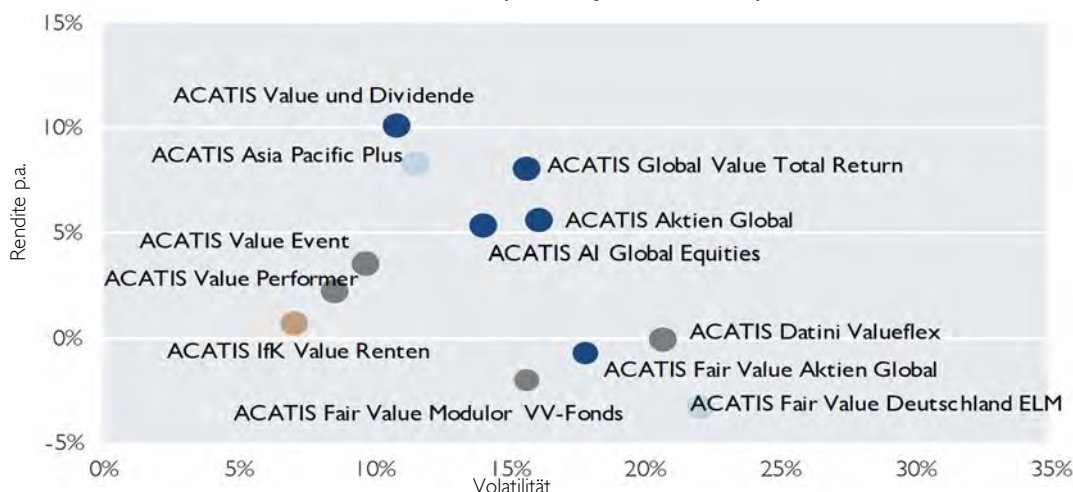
15%

10%

5%

0%

-5%

Rendite p.a.

ACATIS Value und Dividende

ACATIS Asia Pacific Plus

ACATIS Global Value Total Return

ACATIS Aktien Global

ACATIS Value Event

ACATIS AI Global Equities

ACATIS Value Performer

ACATIS Datini Valueflex

ACATIS IfK Value Renten

ACATIS Fair Value Aktien Global

ACATIS Fair Value Modulor VV-Fonds

ACATIS Fair Value Deutschland ELM

0% 5% 10% 15% 20% 25% 30% 35%

Volatilität